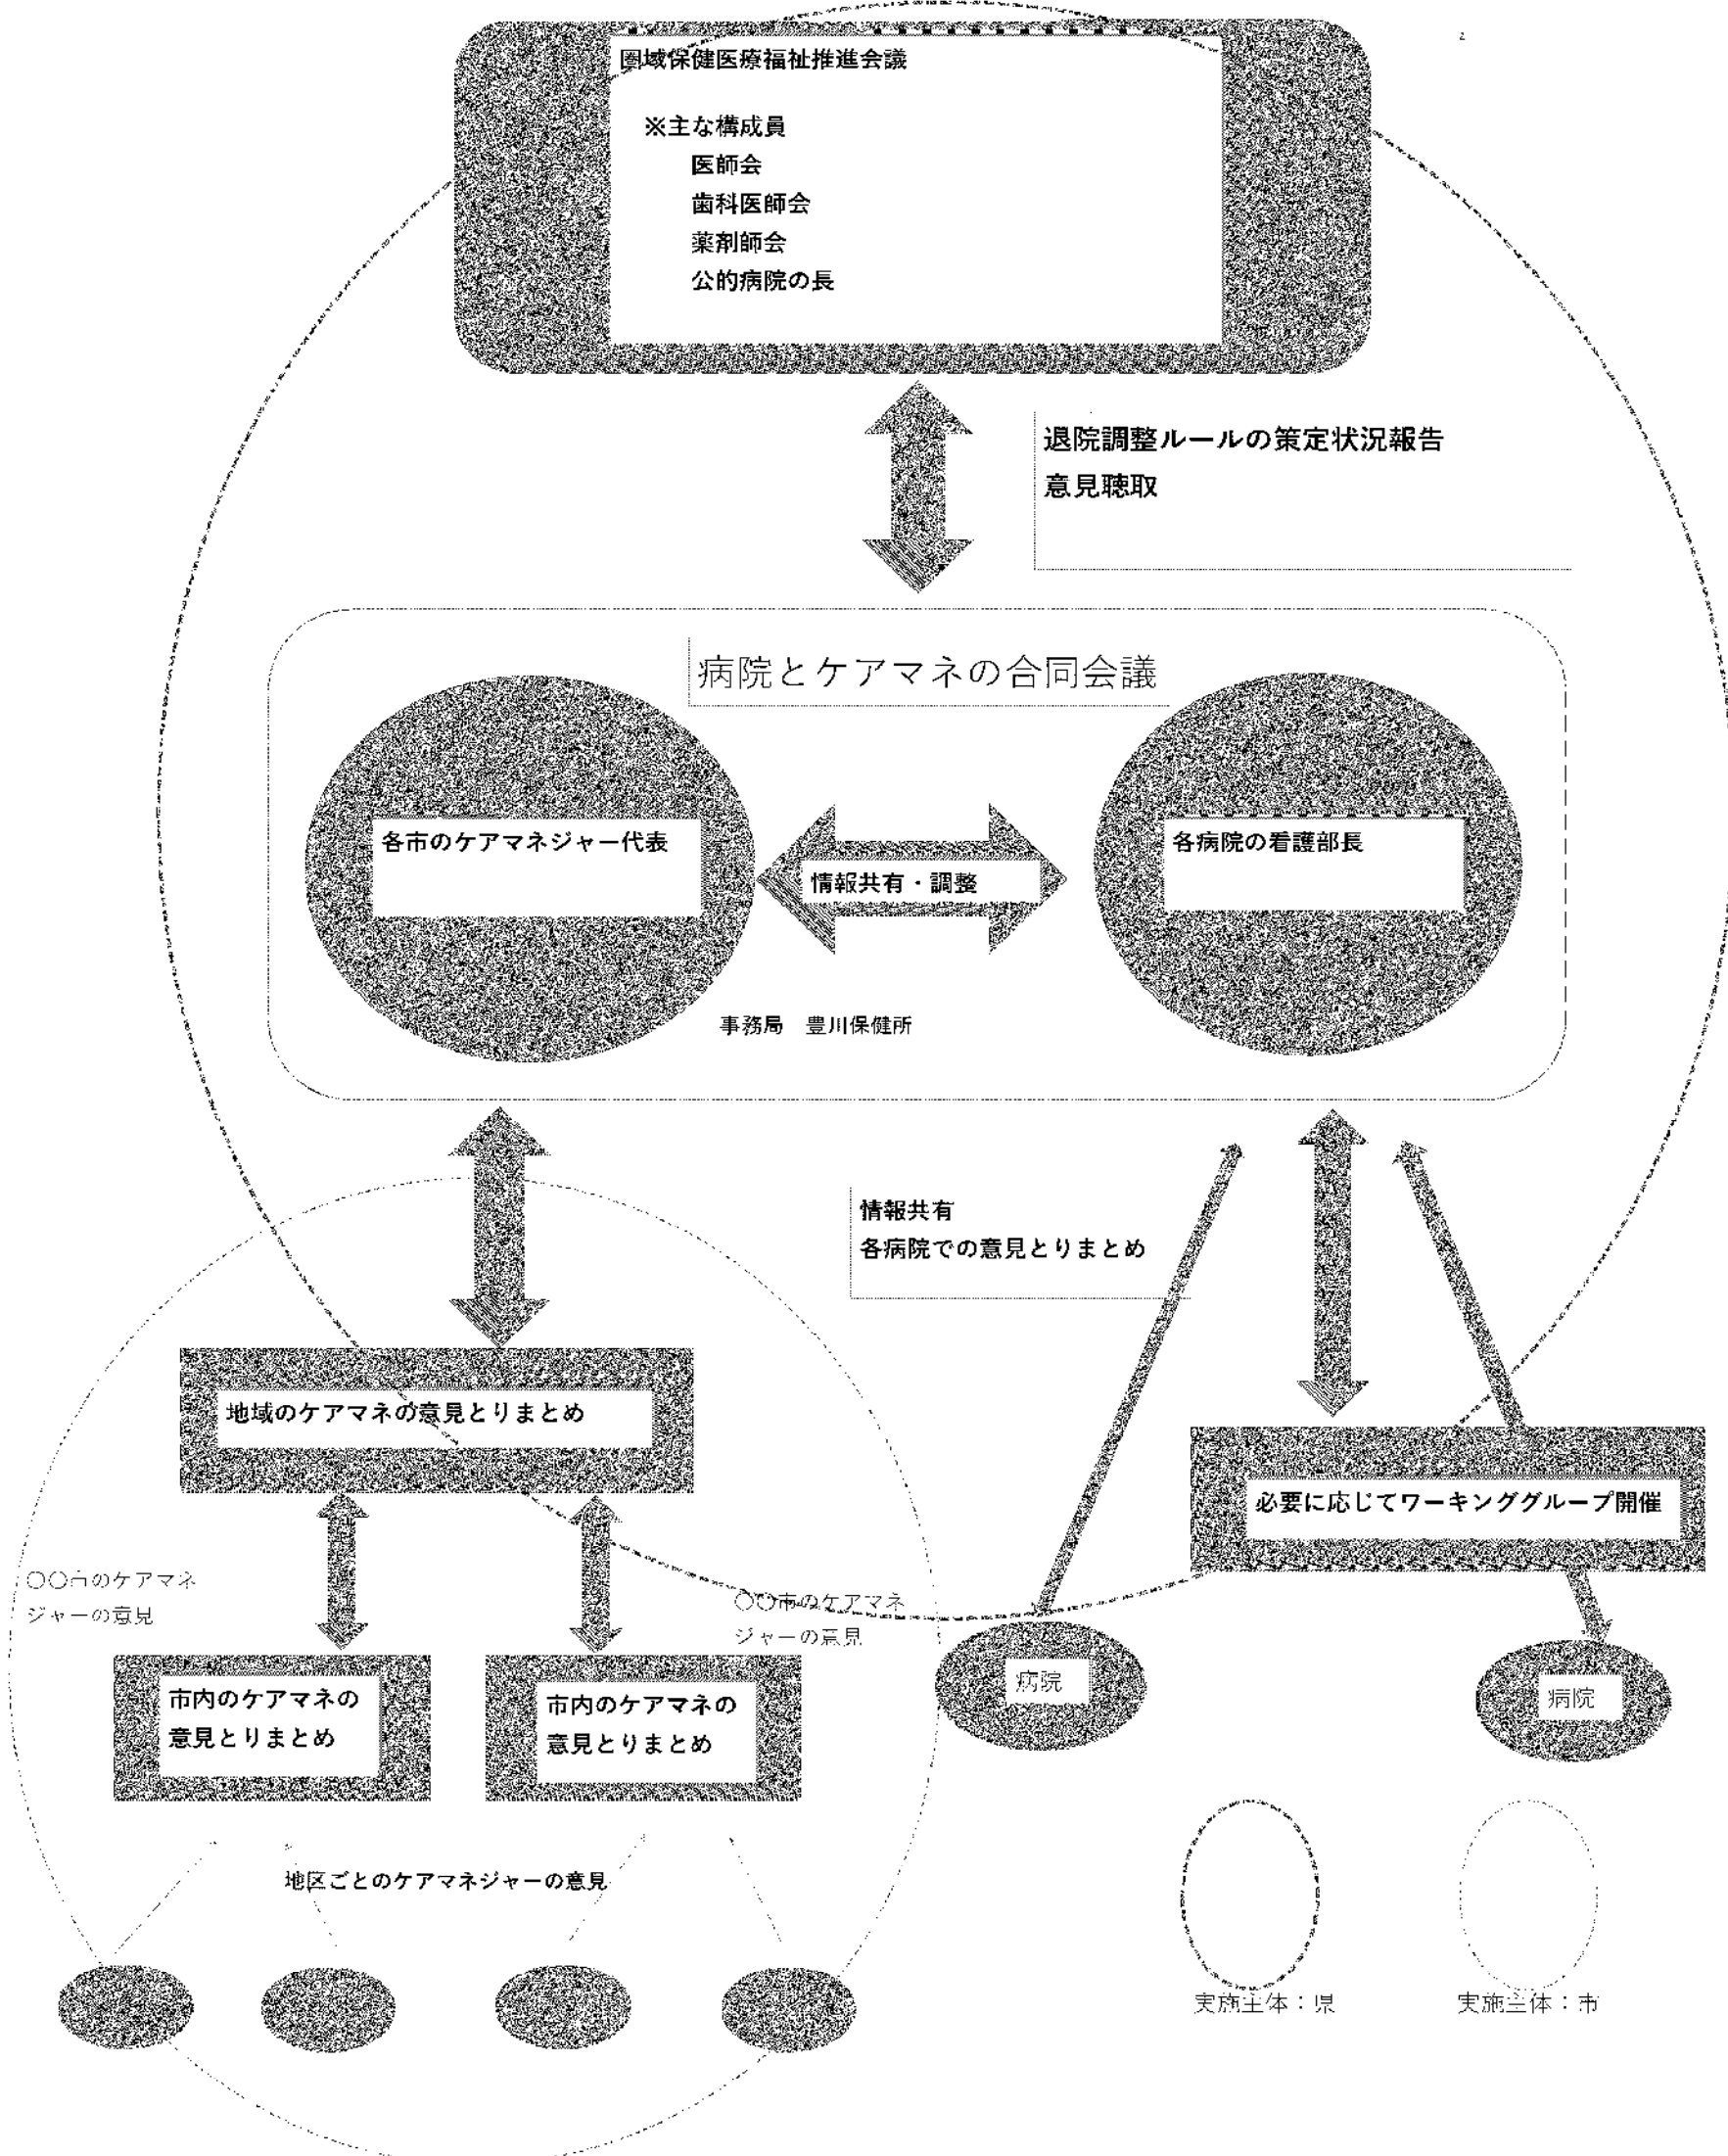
圏域保健医療福祉推進会議

※主な構成員
医師会
歯科医師会
薬剤師会
公的病院の長

退院調整ルールの策定状況報告
意見聴取

病院とケアマネの合同会議

各市のケアマネジャー代表

情報共有・調整

各病院の看護部長

事務局　豊川保健所

情報共有
各病院での意見とりまとめ

地域のケアマネの意見とりまとめ

必要に応じてワーキンググループ開催

○○市のケアマネジャーの意見

○○市のケアマネジャーの意見

病院

病院

市内のケアマネの意見とりまとめ

市内のケアマネの意見とりまとめ

地区ごとのケアマネジャーの意見

実施主体：県

実施主体：市